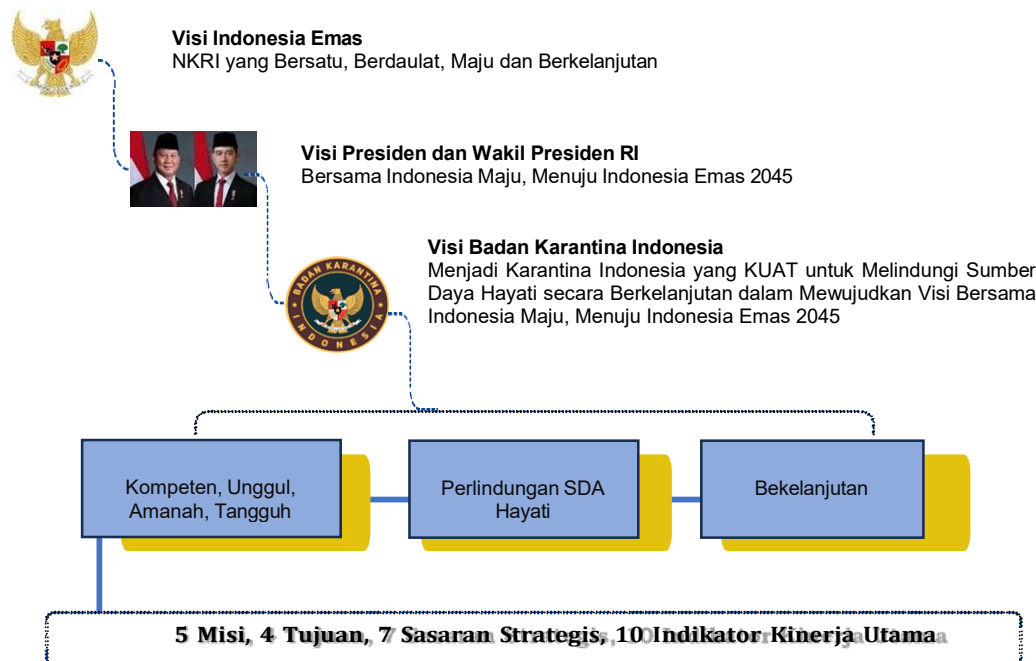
Visi Indonesia Emas
NKRI yang Bersatu, Berdaulat, Maju dan Berkelanjutan

Visi Presiden dan Wakil Presiden RI
Bersama Indonesia Maju, Menuju Indonesia Emas 2045

BADAN KARANTINA INDONESIA

Visi Badan Karantina Indonesia
Menjadi Karantina Indonesia yang KUAT untuk Melindungi Sumber Daya Hayati secara Berkelanjutan dalam Mewujudkan Visi Bersama Indonesia Maju, Menuju Indonesia Emas 2045

Kompeten, Unggul, Amanah, Tangguh

Perlindungan SDA Hayati

Bekelanjutan

5 Misi, 4 Tujuan, 7 Sasaran Strategis, 10 Indikator Kinerja Utama